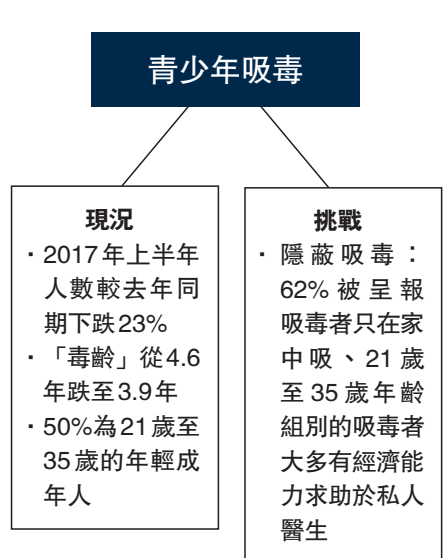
青少年吸毒

現況

・2017年上半年人數較去年同期下跌23%
・「毒齡」從4.6年跌至3.9年
・50%為21歲至35歲的年輕成年人

挑戰

・隱蔽吸毒：62%被呈報吸毒者只在家中吸、21歲至35歲年齡組別的吸毒者大多有經濟能力求助於私人醫生